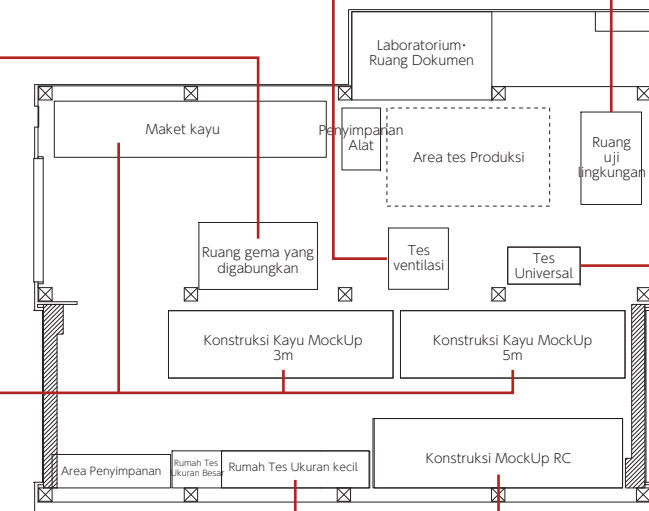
Laboratorium· Ruang Dokumen

Maket kayu

Penyimpanan Alat

Area tes Produksi

Ruang uji lingkungan

Ruang gema yang digabungkan

Tes ventilasi

Tes Universal

Konstruksi Kayu MockUp 3m

Konstruksi Kayu MockUp 5m

Konstruksi MockUp RC

Area Penyimpanan

Rumah Tes Ukuran Besar

Rumah Tes Ukuran kecil